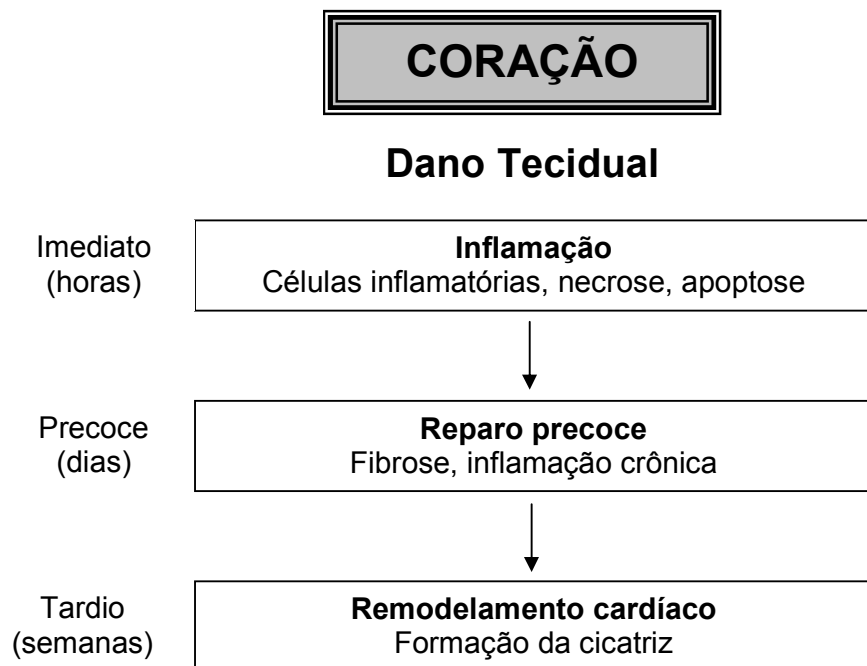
CORAÇÃO

Dano Tecidual

Imediato (horas)

Inflamação
Células inflamatórias, necrose, apoptose

Precoce (dias)

Reparo precoce
Fibrose, inflamação crônica

Tardio (semanas)

Remodelamento cardíaco
Formação da cicatriz